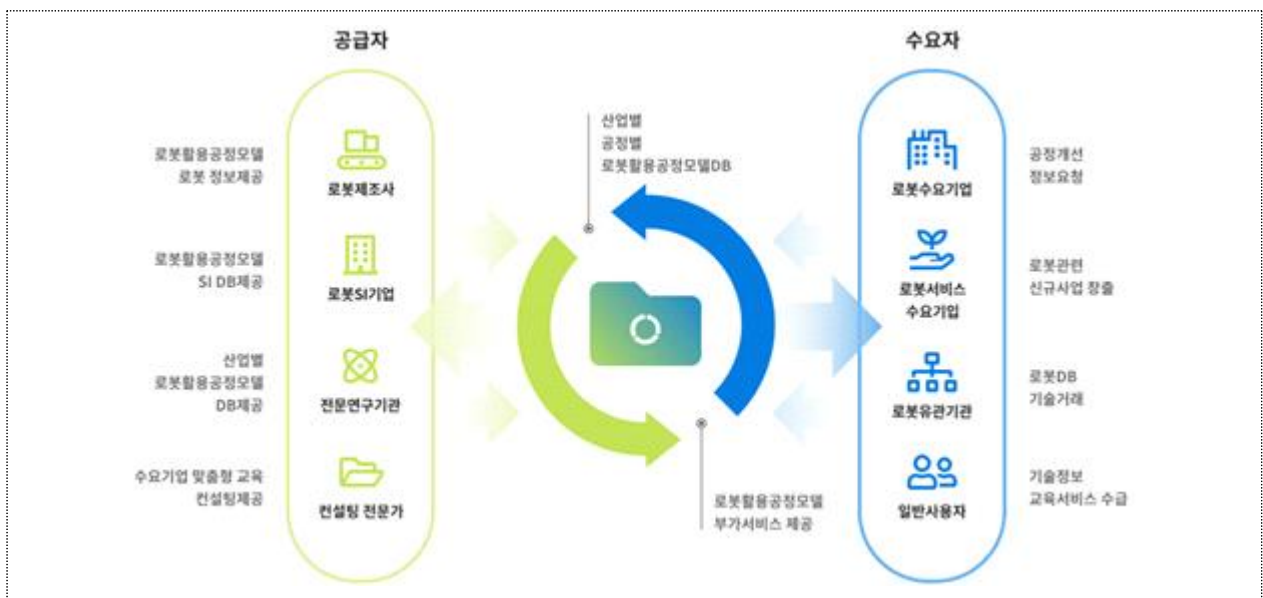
공급자

로봇활용공정모델
로봇 정보제공

로봇제조사

로봇활용공정모델
SI DB제공

로봇SI기업

산업별
로봇활용공정모델
DB제공

전문연구기관

수요기업 맞춤형 교육
컨설팅제공

컨설팅 전문가

산업별
공정별
로봇활용공정모델DB

로봇활용공정모델
부가서비스 제공

수요자

로봇수요기업

공정개선
정보요청

로봇서비스
수요기업

로봇관련
신규사업 창출

로봇유관기관

로봇DB
기술거래

일반사용자

기술정보
교육서비스 수급